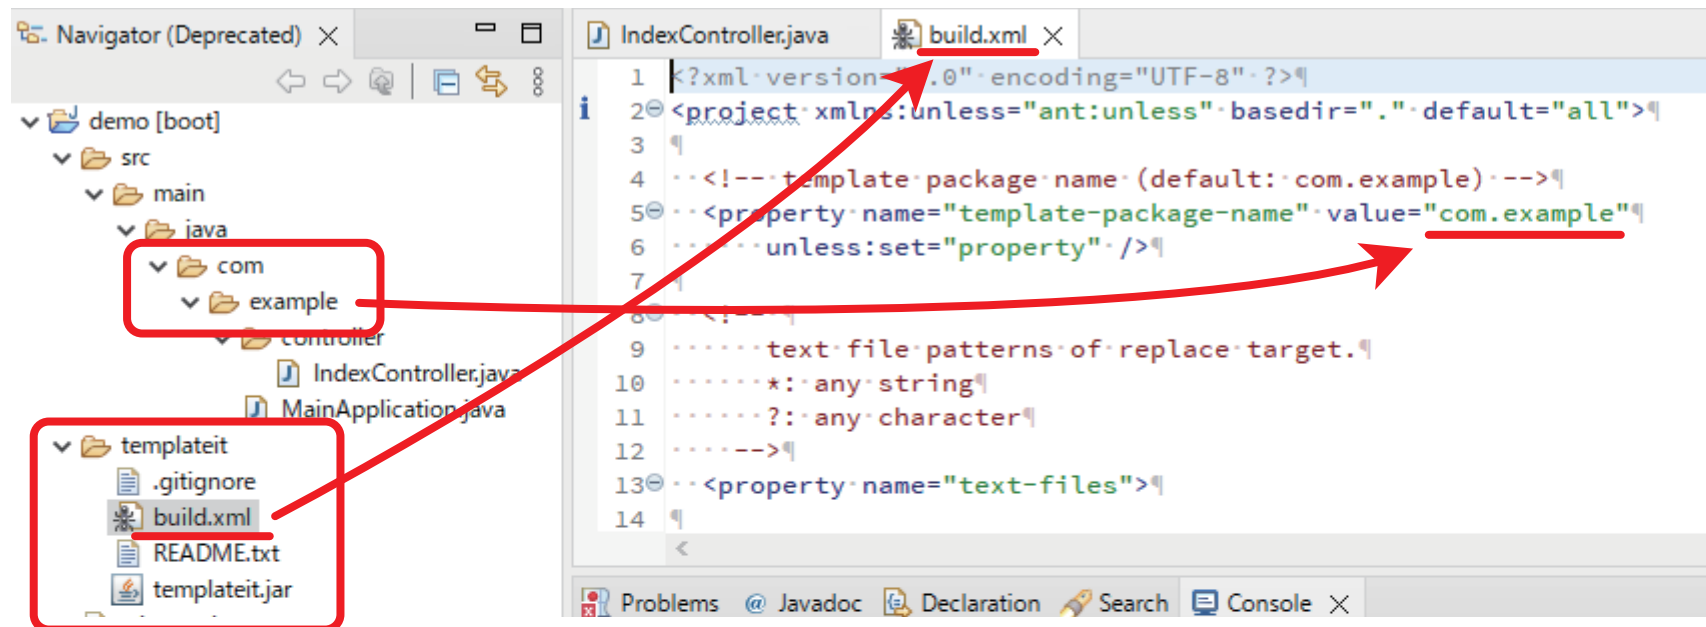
Navigator (Deprecated)

demo [boot]
src
main
java
com
example
controller
IndexController.java
MainApplication.java
templateit
.gitignore
build.xml
README.txt
templateit.jar

IndexController.java
build.xml

1 <?xml version="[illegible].0" encoding="UTF-8" ?>
2 <project xmlns:unless="ant:unless" basedir="." default="all">
3
4 <!-- template package name (default: com.example) -->
5 <property name="template-package-name" value="com.example"
6 unless:set="property" />
7
8 <!--
9 text file patterns of replace target.
10 *: any string
11 ?: any character
12 -->
13 <property name="text-files">
14

Problems @ Javadoc Declaration Search Console